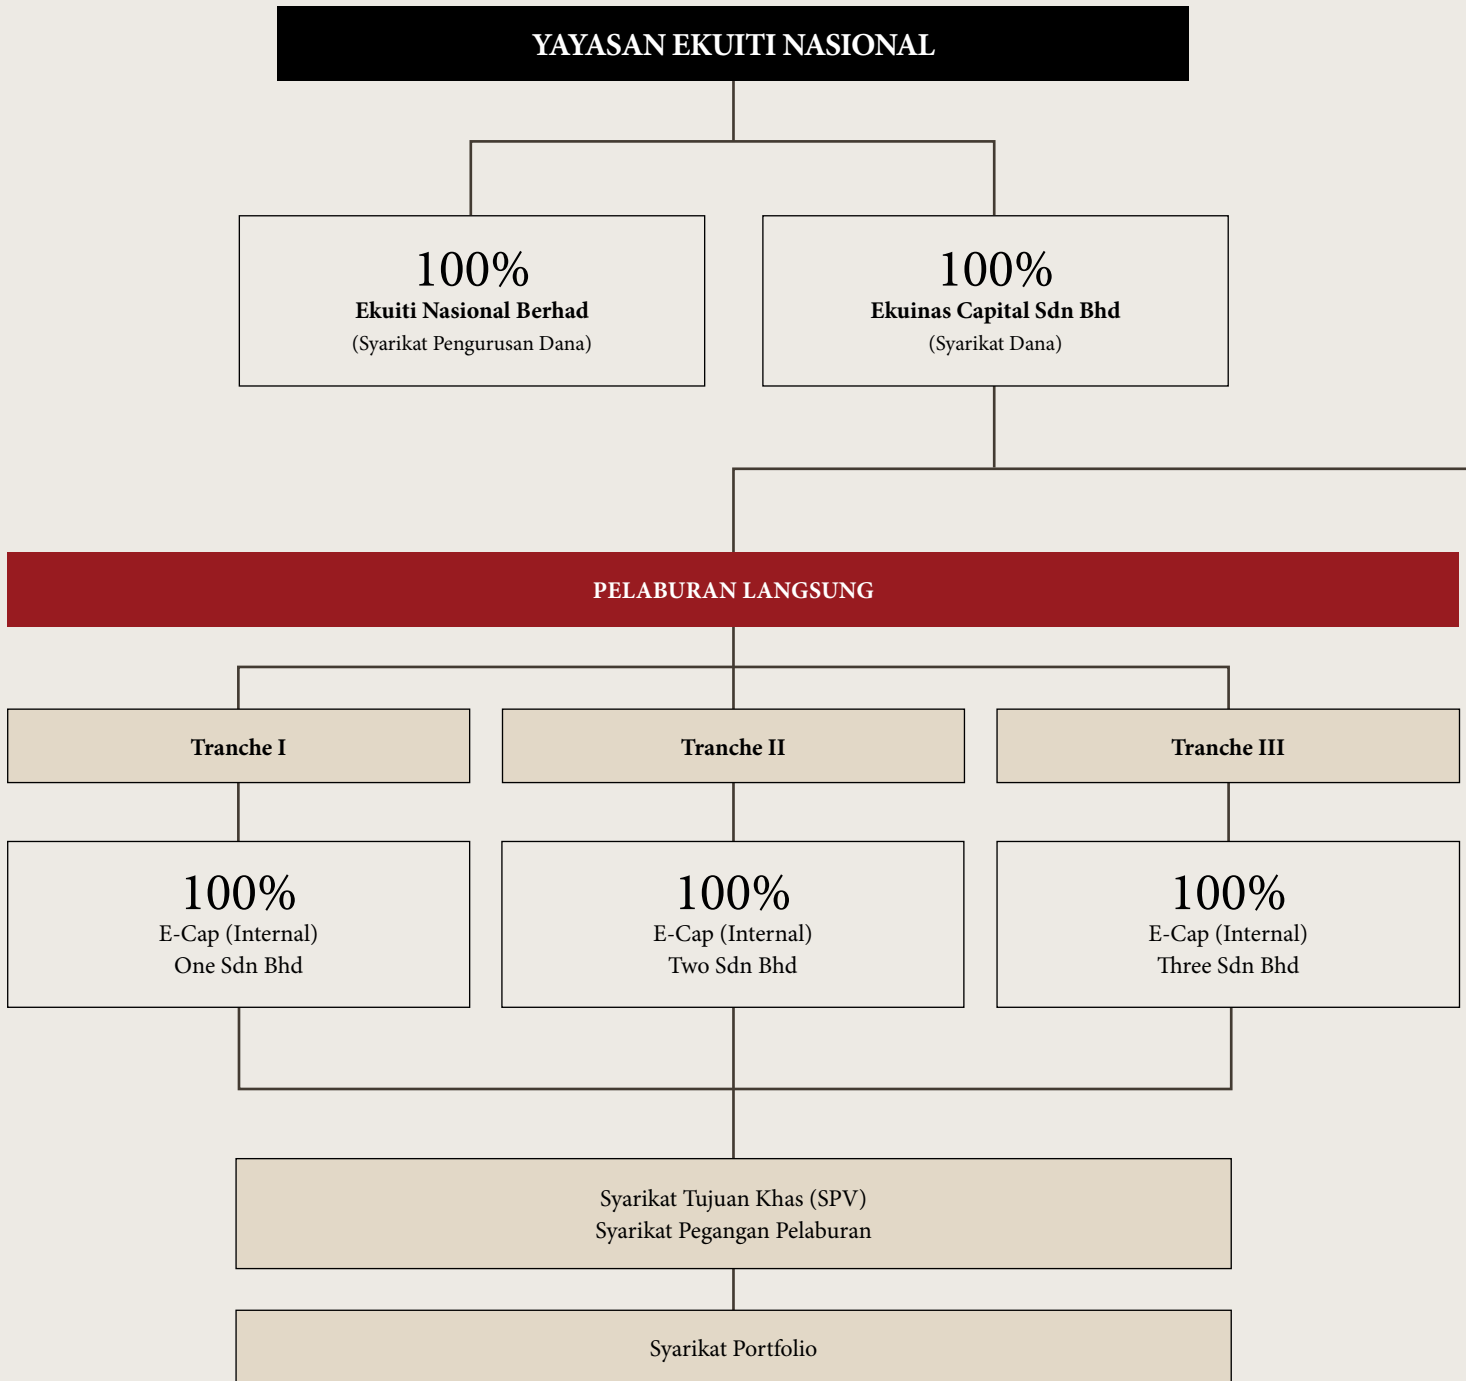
YAYASAN EKUITI NASIONAL

100%
Ekuiti Nasional Berhad
(Syarikat Pengurusan Dana)

100%
Ekuinas Capital Sdn Bhd
(Syarikat Dana)

PELABURAN LANGSUNG

Tranche I

Tranche II

Tranche III

100%
E-Cap (Internal)
One Sdn Bhd

100%
E-Cap (Internal)
Two Sdn Bhd

100%
E-Cap (Internal)
Three Sdn Bhd

Syarikat Tujuan Khas (SPV)
Syarikat Pegangan Pelaburan

Syarikat Portfolio